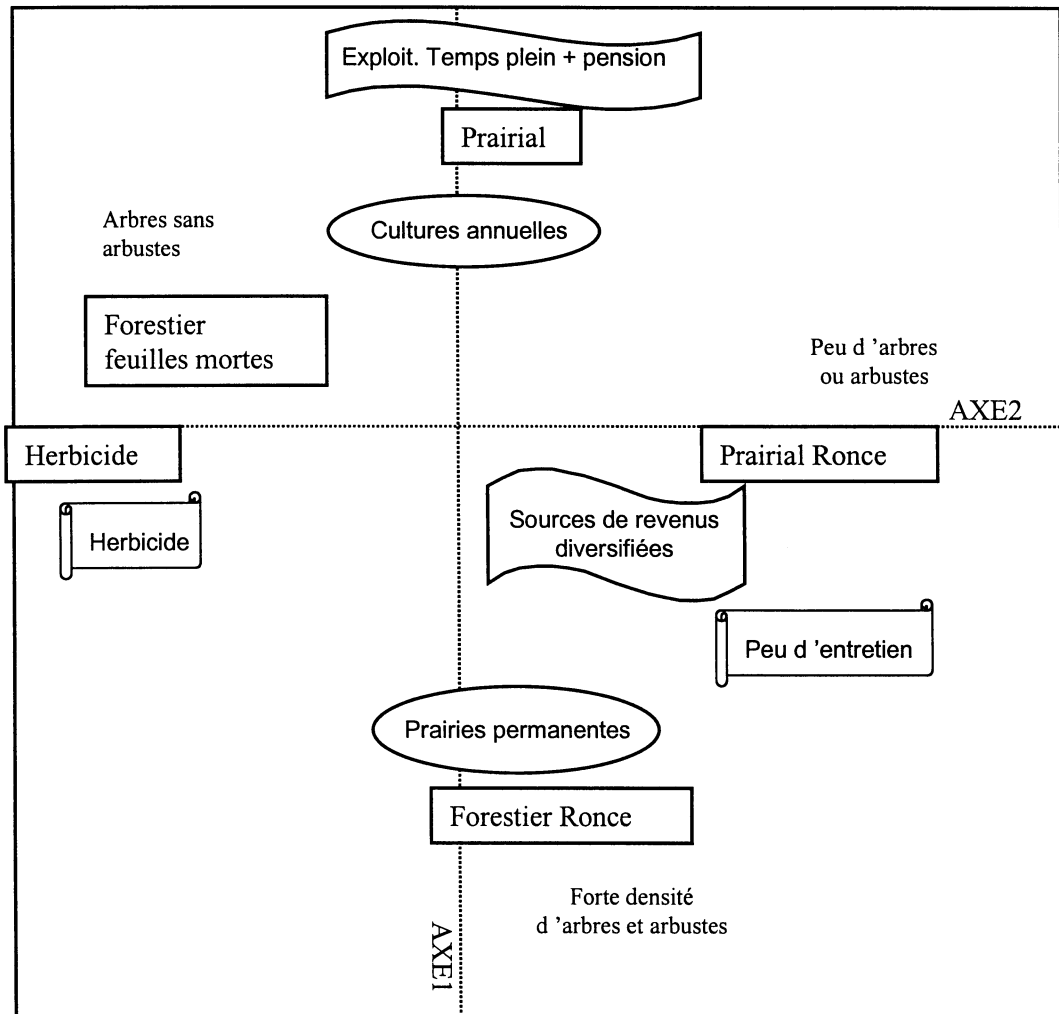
Exploit. Temps plein + pension

Prairial

Cultures annuelles

Arbres sans arbustes

Forestier feuilles mortes

Peu d 'arbres ou arbustes

AXE2

Herbicide

Prairial Ronce

Herbicide

Sources de revenus diversifiées

Peu d 'entretien

Prairies permanentes

Forestier Ronce

Forte densité d 'arbres et arbustes

AXE1